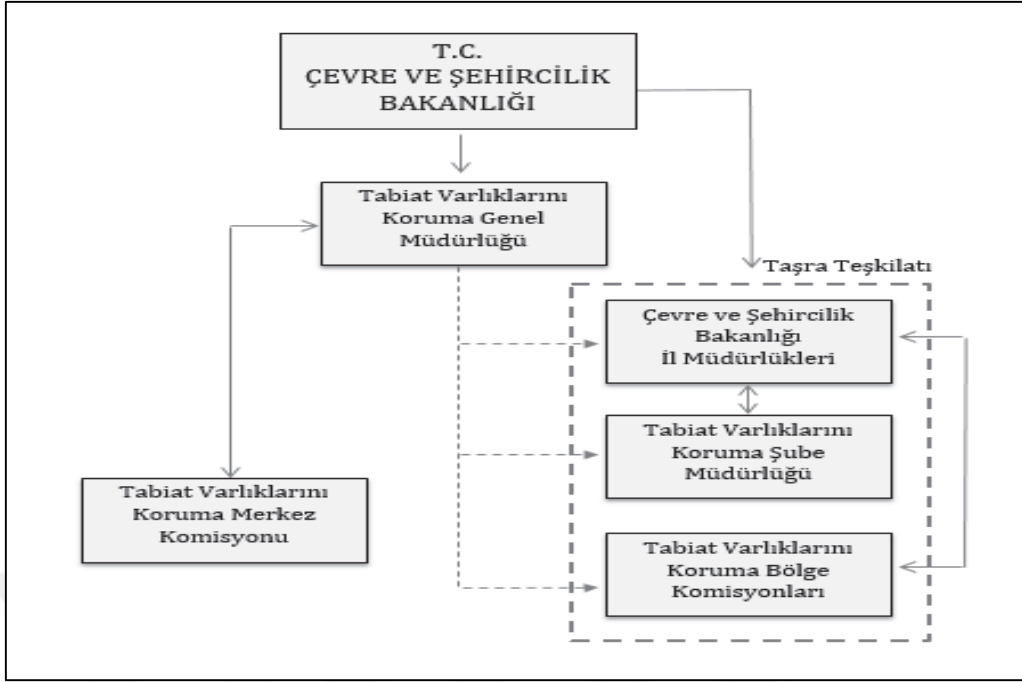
T.C.
ÇEVRE VE ŞEHİRCİLİK BAKANLIĞI

Tabiat Varlıklarını Koruma Genel Müdürlüğü

Taşra Teşkilatı

Çevre ve Şehircilik Bakanlığı İl Müdürlükleri

Tabiat Varlıklarını Koruma Şube Müdürlüğü

Tabiat Varlıklarını Koruma Merkez Komisyonu

Tabiat Varlıklarını Koruma Bölge Komisyonları